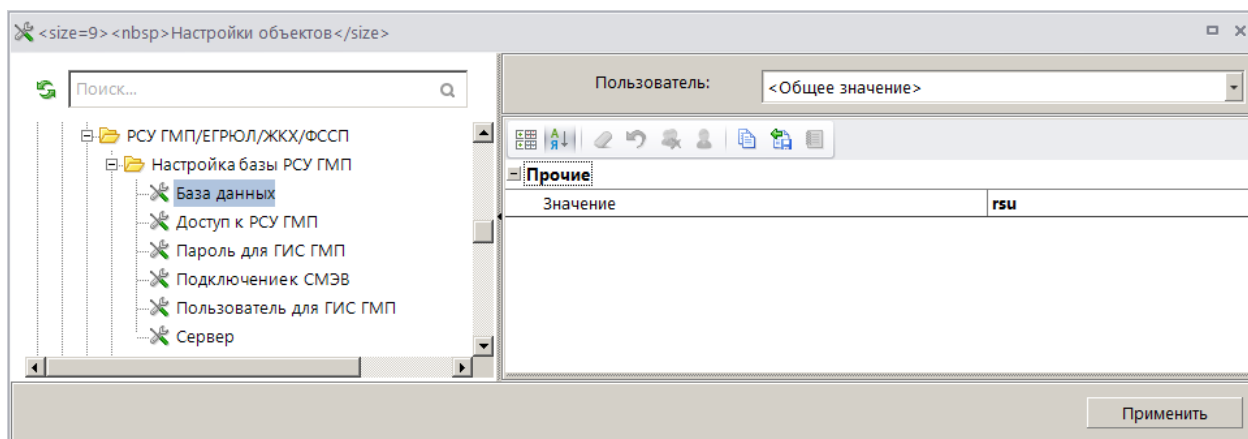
<size=9><nbsp>Настройки объектов</size>

Поиск...

РСУ ГМП/ЕГРЮЛ/ЖКХ/ФССП
Настройка базы РСУ ГМП
База данных
Доступ к РСУ ГМП
Пароль для ГИС ГМП
Подключениек СМЭВ
Пользователь для ГИС ГМП
Сервер

Пользователь: <Общее значение>

Прочие

| Значение | rsu |
|---|---|

Применить